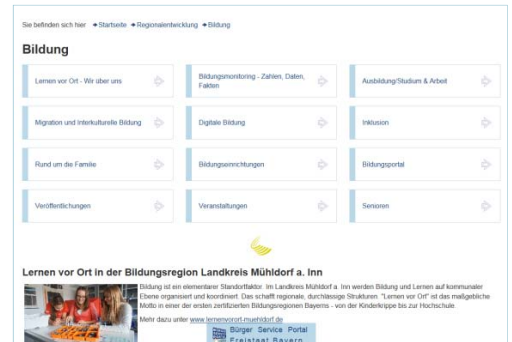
Sie befinden sich hier: Startseite Regionalentwicklung Bildung

Bildung

Lernen vor Ort - Wir über uns

Bildungsmonitoring - Zahlen, Daten, Fakten

Ausbildung/Studium & Arbeit

Migration und interkulturelle Bildung

Digitale Bildung

Inklusion

Rund um die Familie

Bildungseinrichtungen

Bildungsportal

Veröffentlichungen

Veranstaltungen

Senioren

Lernen vor Ort in der Bildungsregion Landkreis Mühldorf a. Inn

Bildung ist ein elementarer Standortfaktor. Im Landkreis Mühldorf a. Inn werden Bildung und Lernen auf kommunaler Ebene organisiert und koordiniert. Das schafft regionale, durchlässige Strukturen. "Lernen vor Ort" ist das maßgebliche Motto in einer der ersten zertifizierten Bildungsregionen Bayerns - von der Kinderkrippe bis zur Hochschule.

Mehr dazu unter www.lernenvorort.muehldorf.de

Bürger Service Portal
Freistaat Bayern